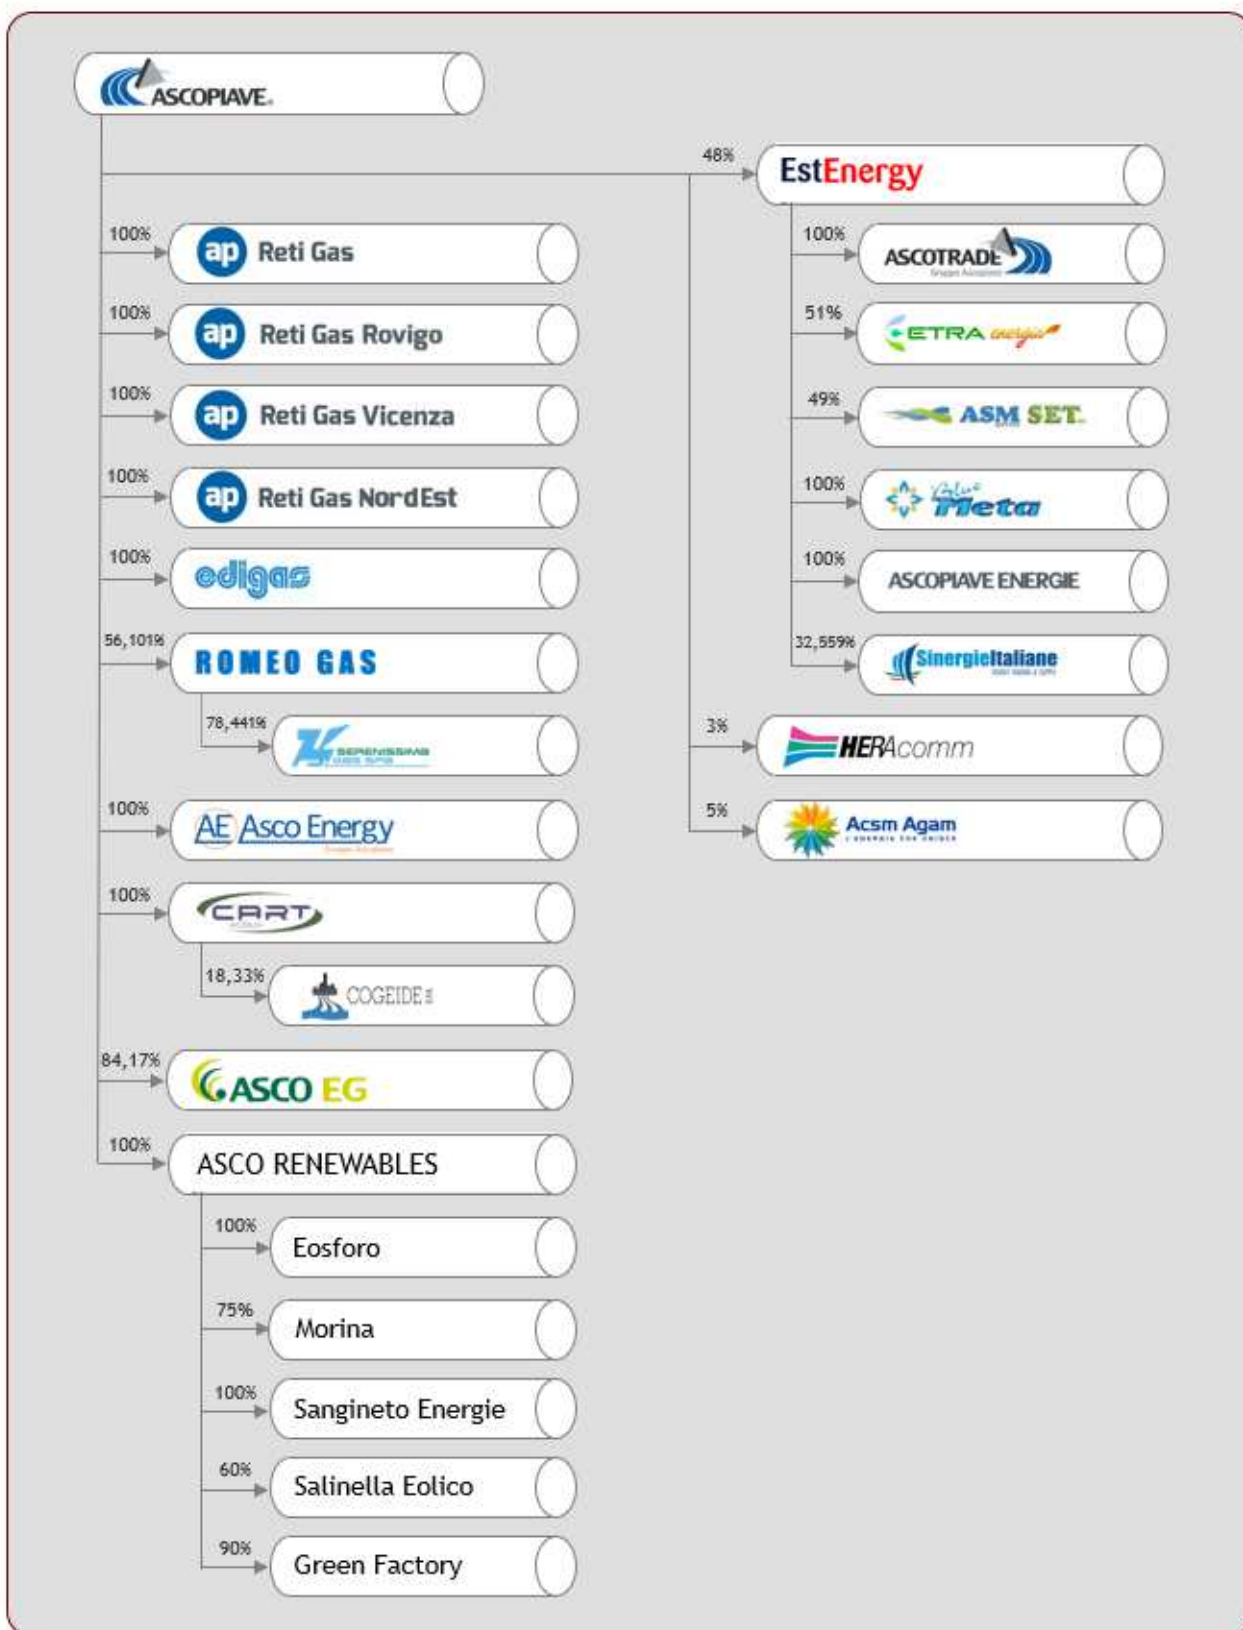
ASCOPIAVE

48%
EstEnergy

100%
ap Reti Gas

100%
ap Reti Gas Rovigo

100%
ap Reti Gas Vicenza

100%
ap Reti Gas NordEst

100%
edigas

56,101%
ROMEO GAS

78,441%
SERENISSIMA GAS SPA

100%
AE Asco Energy

100%
CART

18,33%
COGEIDE

84,17%
ASCO EG

100%
ASCO RENEWABLES

100%
Eosforo

75%
Morina

100%
Sangineto Energie

60%
Salinella Eolico

90%
Green Factory

100%
ASCOTRADE

51%
ETRA energia

49%
ASM SET

100%
Blue Meta

100%
ASCOPIAVE ENERGIE

32,559%
SinergieItaliane

3%
HERAcomm

5%
Acsm Agam